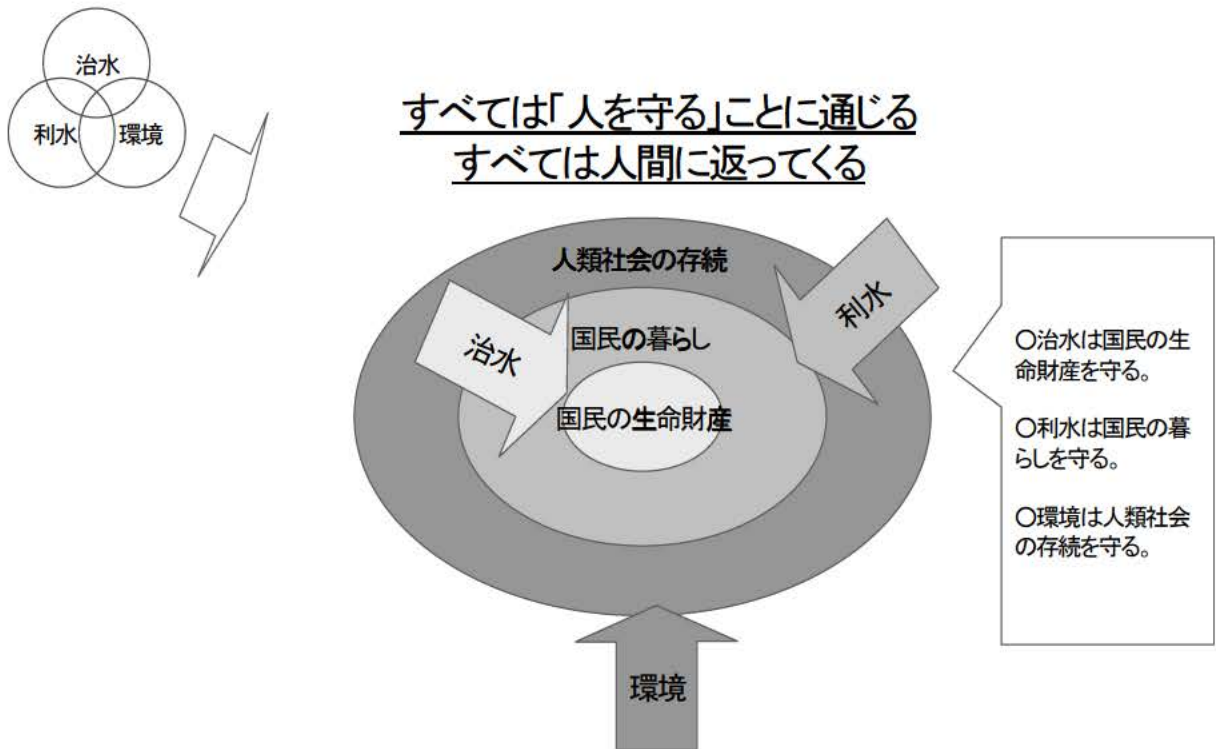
治水
利水
環境

すべては「人を守る」ことに通じる
すべては人間に返ってくる

人類社会の存続
国民の暮らし
国民の生命財産
治水
利水
環境

○治水は国民の生命財産を守る。

○利水は国民の暮らしを守る。

○環境は人類社会の存続を守る。